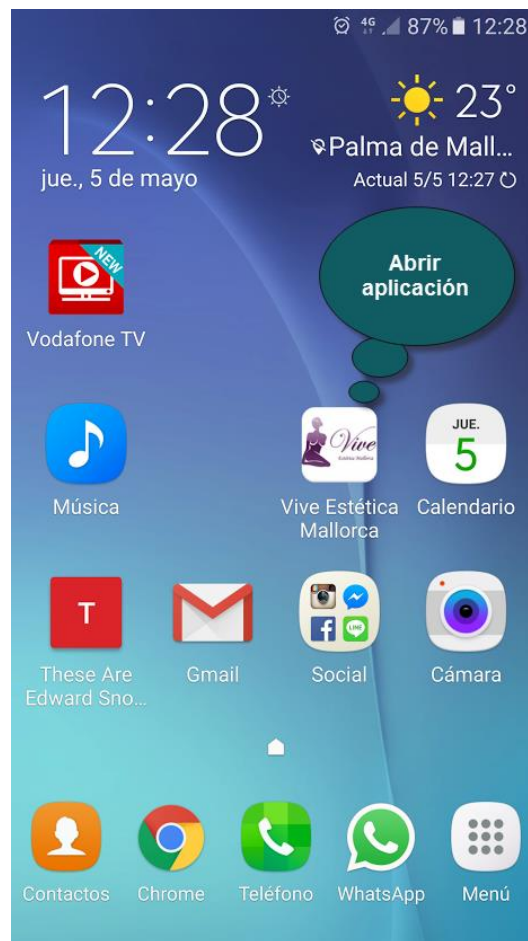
4G 87% 12:28

12:28

jue., 5 de mayo

23°

Palma de Mall...

Actual 5/5 12:27

Abrir aplicación

NEW

Vodafone TV

Música

Vive
Estética Mallorca

Vive Estética Mallorca

JUE.
5

Calendario

T

These Are Edward Sno...

Gmail

Social

Cámara

Contactos

Chrome

Teléfono

WhatsApp

Menú